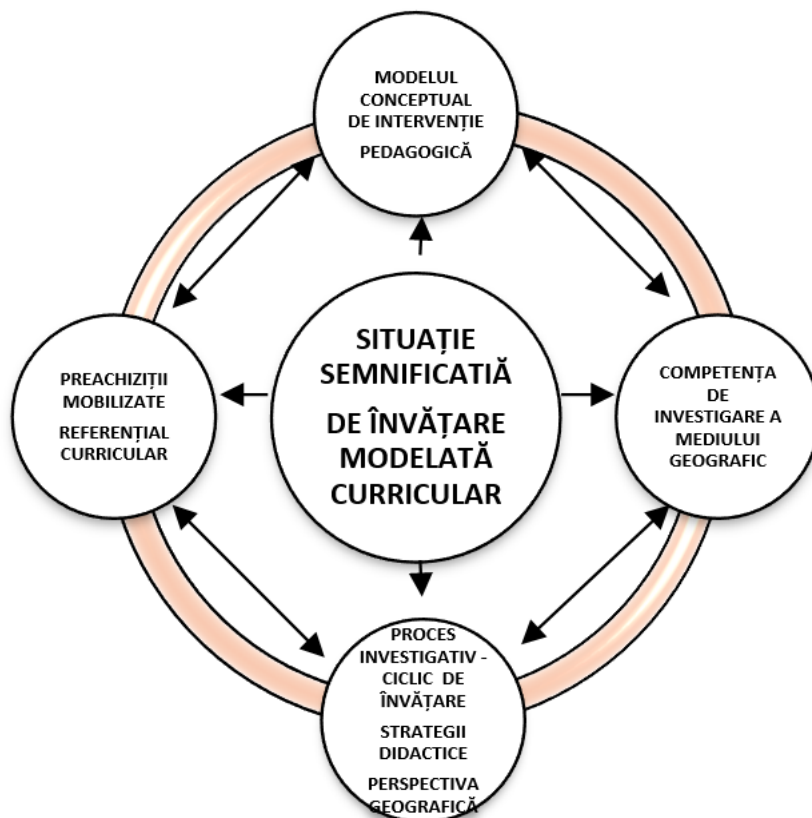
MODELUL CONCEPTUAL DE INTERVENȚIE

PEDAGOGICĂ

PREACHIZIȚII MOBILIZATE

REFERENȚIAL CURRICULAR

SITUAȚIE SEMNIFICATIĂ

DE ÎNVĂȚARE MODELATĂ CURRICULAR

COMPETENȚA DE INVESTIGARE A MEDIULUI GEOGRAFIC

PROCES INVESTIGATIV - CICLIC DE ÎNVĂȚARE

STRATEGII DIDACTICE

PERSPECTIVA GEOGRAFICĂ